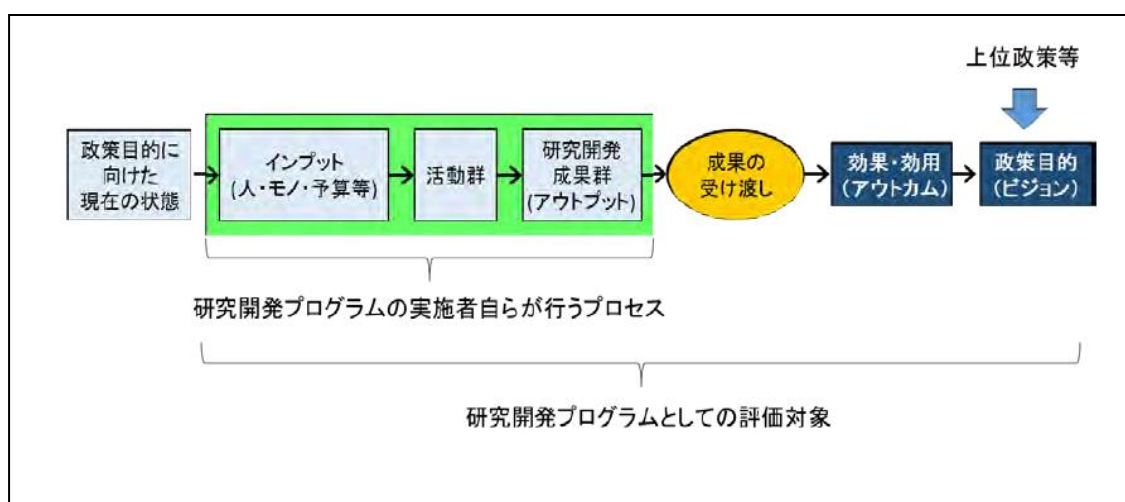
上位政策等

政策目的に向けた現在の状態

インプット
(人・モノ・予算等)

活動群

研究開発成果群
(アウトプット)

成果の受け渡し

効果・効用
(アウトカム)

政策目的
(ビジョン)

研究開発プログラムの実施者自らが行うプロセス

研究開発プログラムとしての評価対象